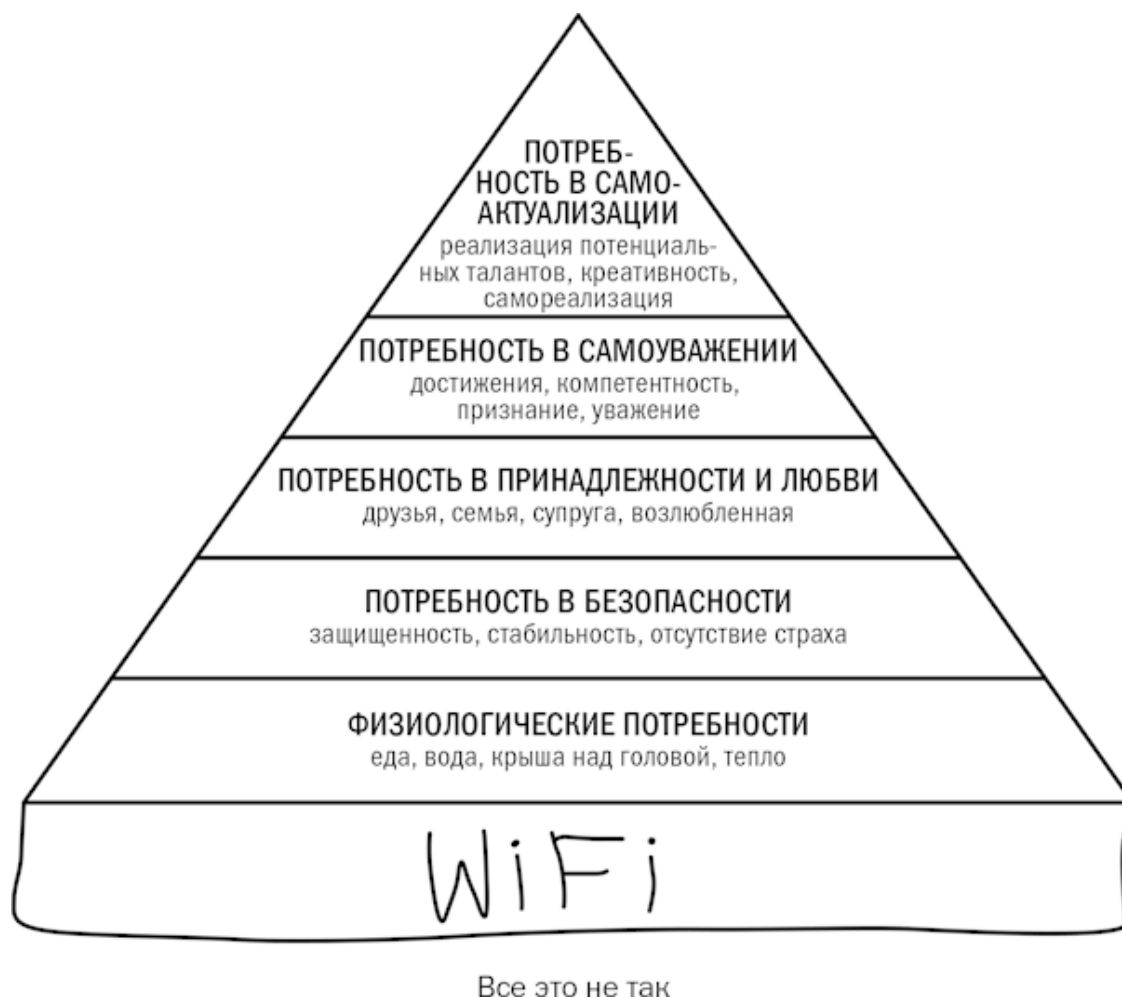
ПОТРЕБНОСТЬ В САМОАКТУАЛИЗАЦИИ
реализация потенциальных талантов, креативность, самореализация

ПОТРЕБНОСТЬ В САМОУВАЖЕНИИ
достижения, компетентность, признание, уважение

ПОТРЕБНОСТЬ В ПРИНАДЛЕЖНОСТИ И ЛЮБВИ
друзья, семья, супруга, возлюбленная

ПОТРЕБНОСТЬ В БЕЗОПАСНОСТИ
защищенность, стабильность, отсутствие страха

ФИЗИОЛОГИЧЕСКИЕ ПОТРЕБНОСТИ
еда, вода, крыша над головой, тепло

WiFi

Все это не так